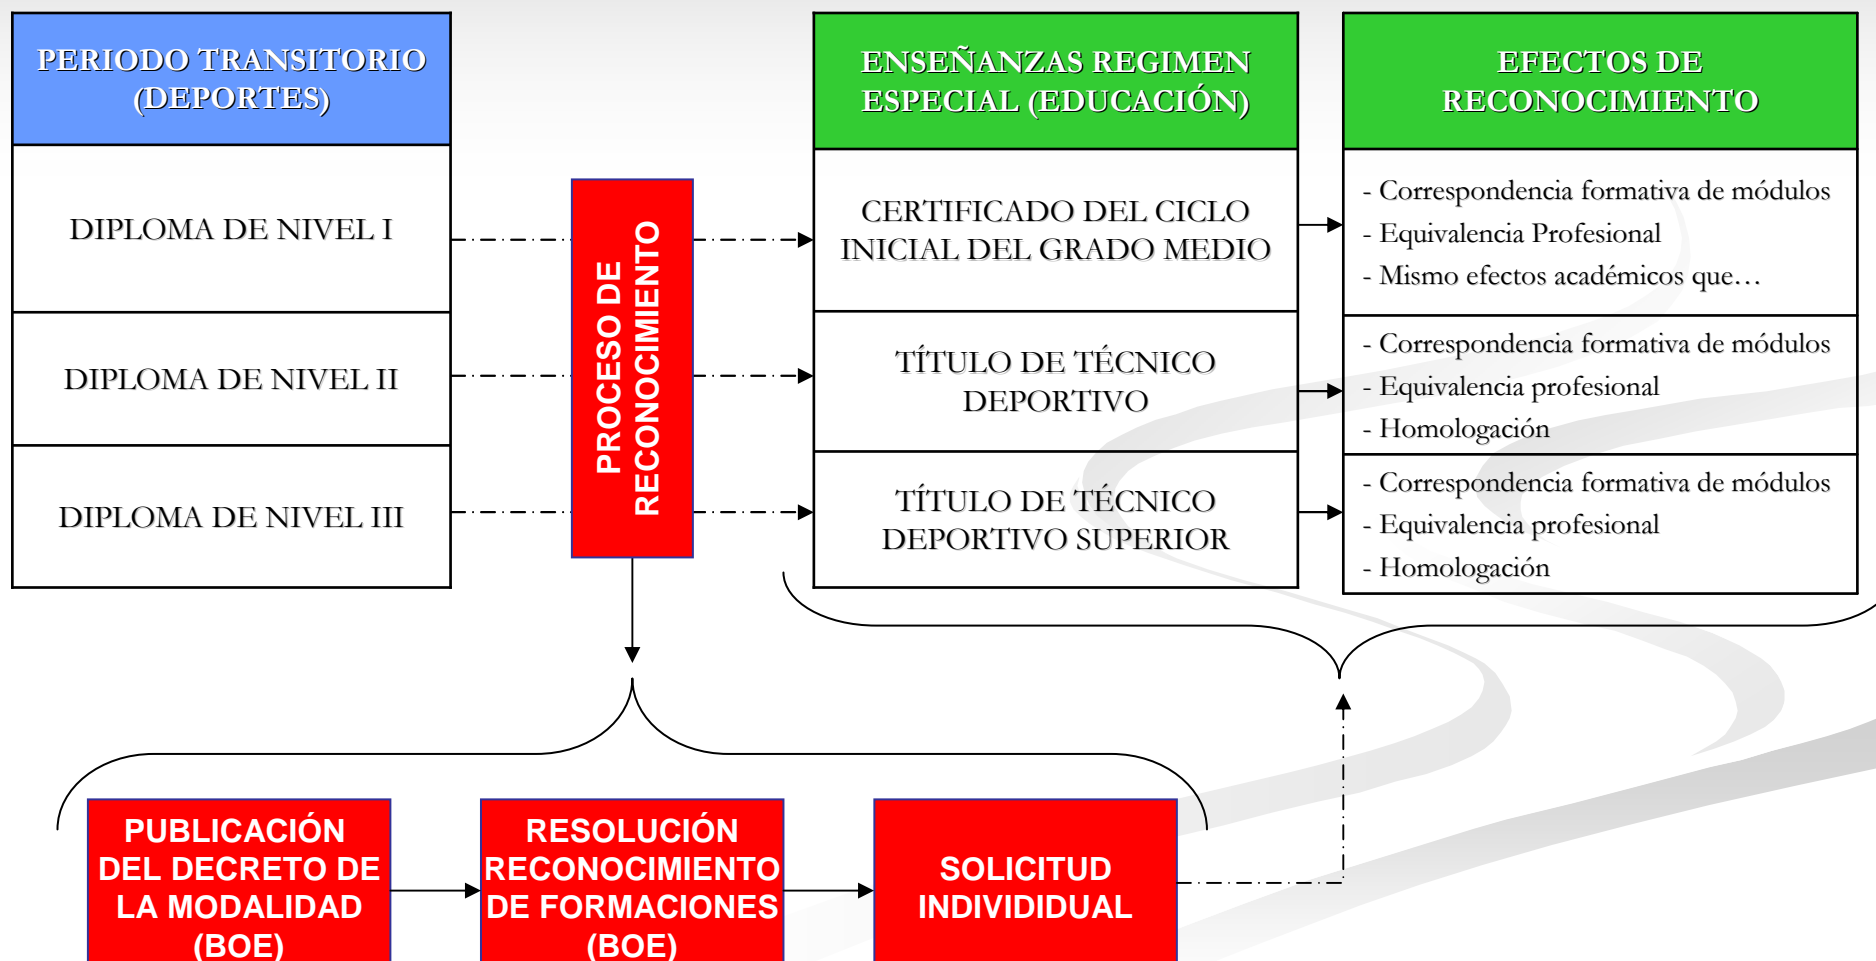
PERIODO TRANSITORIO (DEPORTES)

DIPLOMA DE NIVEL I

DIPLOMA DE NIVEL II

DIPLOMA DE NIVEL III

PROCESO DE RECONOCIMIENTO

ENSEÑANZAS REGIMEN ESPECIAL (EDUCACIÓN)

CERTIFICADO DEL CICLO INICIAL DEL GRADO MEDIO

TÍTULO DE TÉCNICO DEPORTIVO

TÍTULO DE TÉCNICO DEPORTIVO SUPERIOR

EFECTOS DE RECONOCIMIENTO

- Correspondencia formativa de módulos
- Equivalencia Profesional
- Mismo efectos académicos que…

- Correspondencia formativa de módulos
- Equivalencia profesional
- Homologación

- Correspondencia formativa de módulos
- Equivalencia profesional
- Homologación

PUBLICACIÓN DEL DECRETO DE LA MODALIDAD (BOE)

RESOLUCIÓN RECONOCIMIENTO DE FORMACIONES (BOE)

SOLICITUD INDIVIDUAL